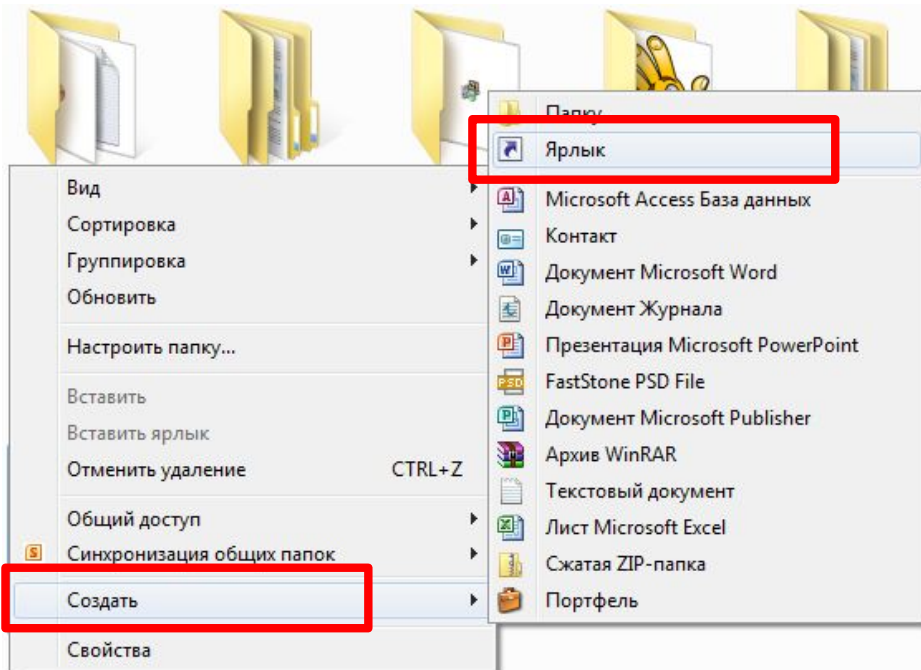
Вид
Сортировка
Группировка
Обновить
Настроить папку...
Вставить
Вставить ярлык
Отменить удаление CTRL+Z
Общий доступ
Синхронизация общих папок
Создать
Свойства

Папку
Ярлык
Microsoft Access База данных
Контакт
Документ Microsoft Word
Документ Журнала
Презентация Microsoft PowerPoint
FastStone PSD File
Документ Microsoft Publisher
Архив WinRAR
Текстовый документ
Лист Microsoft Excel
Сжатая ZIP-папка
Портфель